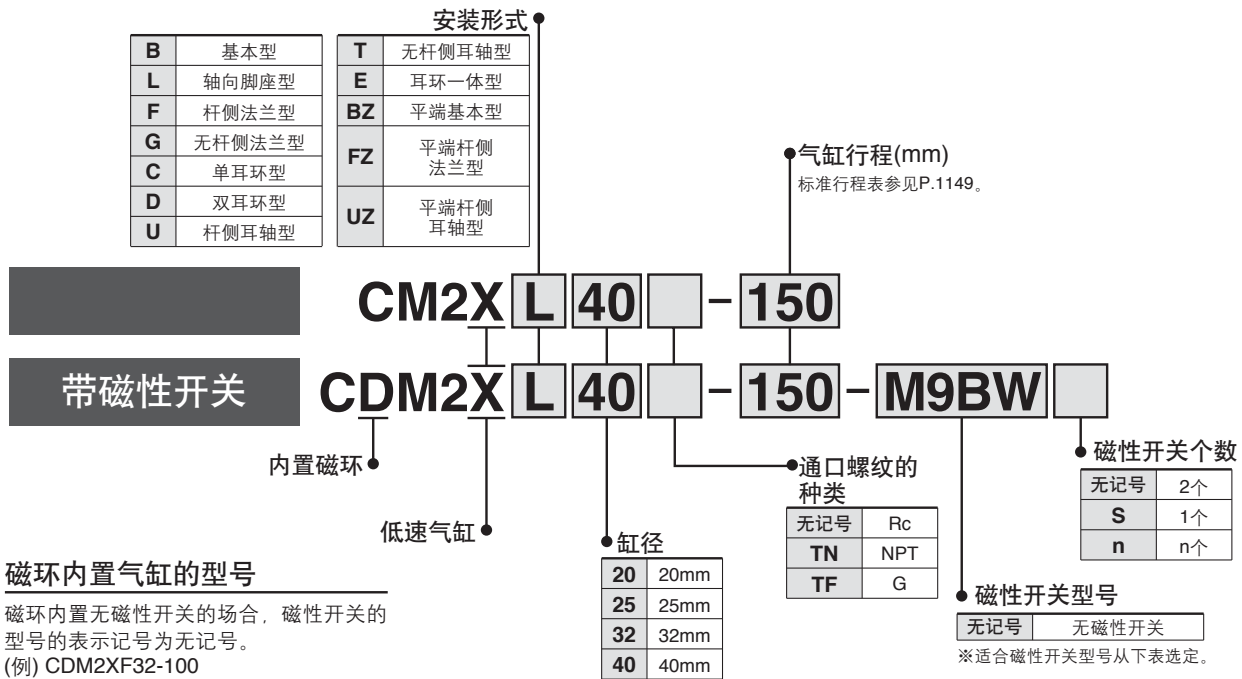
安装形式

| B | 基本型 |
|---|---|
| L | 轴向脚座型 |
| F | 杆侧法兰型 |
| G | 无杆侧法兰型 |
| C | 单耳环型 |
| D | 双耳环型 |
| U | 杆侧耳轴型 |

| T | 无杆侧耳轴型 |
|---|---|
| E | 耳环一体型 |
| BZ | 平端基本型 |
| FZ | 平端杆侧法兰型 |
| UZ | 平端杆侧耳轴型 |

气缸行程(mm)
标准行程表参见P.1149。

CM2X L 40 - 150

带磁性开关 CDM2X L 40 - 150 - M9BW

内置磁环

低速气缸

缸径

| 20 | 20mm |
|---|---|
| 25 | 25mm |
| 32 | 32mm |
| 40 | 40mm |

通口螺纹的种类

| 无记号 | Rc |
|---|---|
| TN | NPT |
| TF | G |

磁性开关个数

| 无记号 | 2个 |
|---|---|
| S | 1个 |
| n | n个 |

磁性开关型号

| 无记号 | 无磁性开关 |
|---|---|

※适合磁性开关型号从下表选定。

磁环内置气缸的型号
磁环内置无磁性开关的场合，磁性开关的型号的表示记号为无记号。
(例) CDM2XF32-100